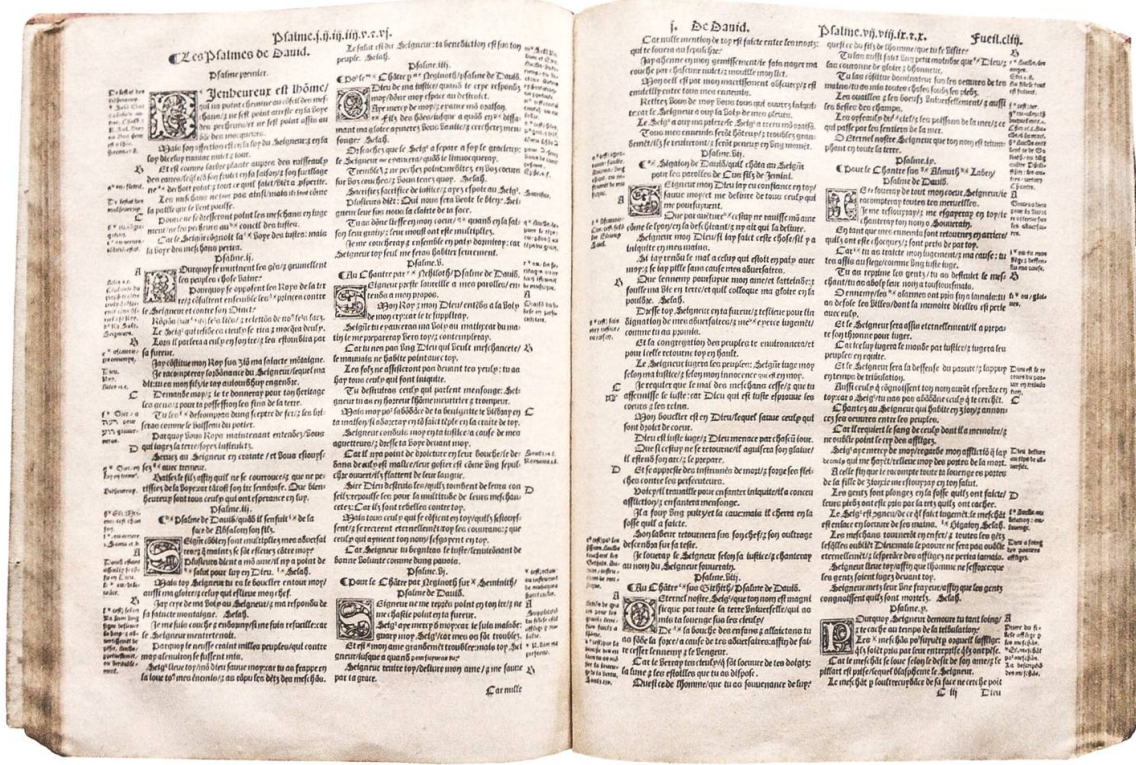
Psalme.j.ij.iij.iiij.v.vj.

Les Psalmes de Dauid.

Psalme premier.

Bienheureux est lhôme qui na point chemine au conseil des meschans, & ne sest point arreste en la voye des pecheurs, et ne sest point assis au siege des mocqueurs.

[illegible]

f. De Dauid.

Psalme.vij.viij.ix.x. Fueil.cliij.

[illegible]

Car nulle

Clij Dieu